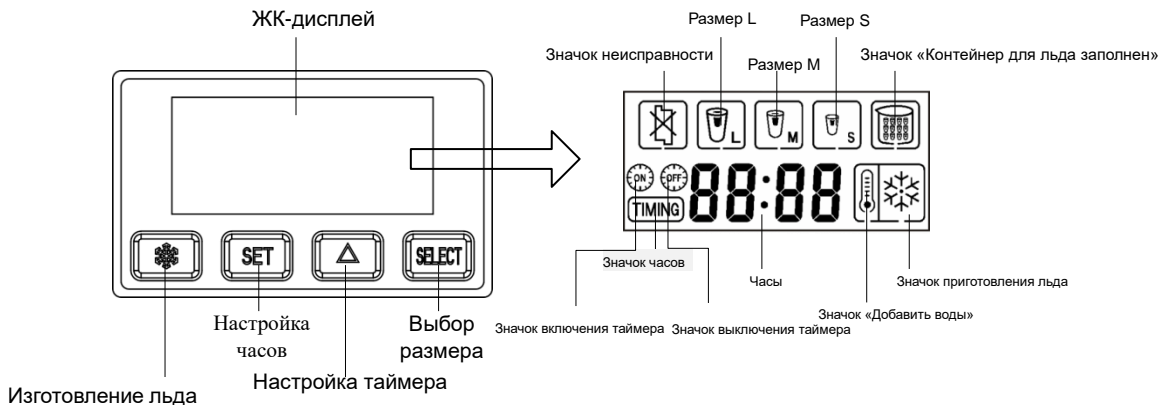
ЖК-дисплей

Размер L

Размер S

Значок неисправности

Размер M

Значок «Контейнер для льда заполнен»

L

M

S

ON

OFF

88:88

TIMING

SET

SELECT

Значок часов

Часы

Значок приготовления льда

Значок «Добавить воды»

Настройка часов

Выбор размера

Значок включения таймера

Значок выключения таймера

Настройка таймера

Изготовление льда